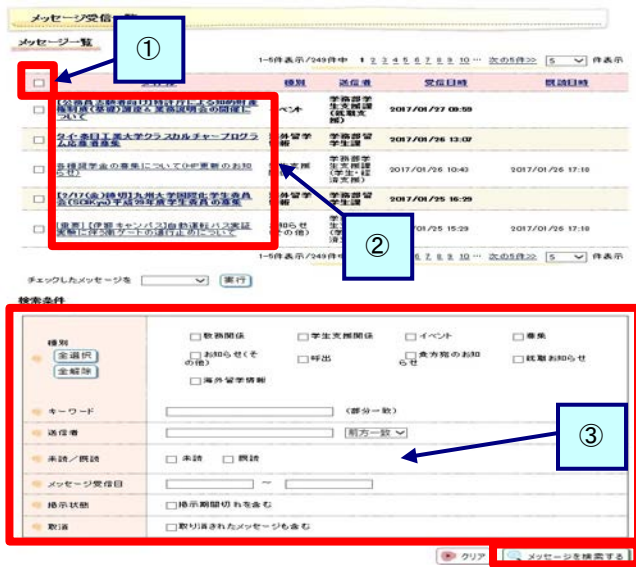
メッセージ受信一覧

メッセージ一覧

①

1~5件表示/249件中 1 2 3 4 5 6 7 8 9 10 … 次の5件>> 5 件表示

| | 件名 | 種別 | 送信者 | 受信日時 | 既読日時 |
|---|---|---|---|---|---|
| □ | 【公募】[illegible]講座&実施説明会の開催について | イベント | 学務部学生支援課(就職支援) | 2017/01/27 09:59 | |
| □ | タイ・泰日工業大学クラスカルチャープログラム応募者募集 | 海外留学情報 | 学務部留学生課 | 2017/01/26 13:07 | |
| □ | 各種奨学金の募集について(HP更新のお知らせ) | 奨学金関係 | 学務部学生支援課(学生・経済支援) | 2017/01/26 10:43 | 2017/01/26 17:10 |
| □ | 【2/17(金)締切】九州大学国際化学生委員会(SOKyu)平成29年度学生委員の募集 | 海外留学情報 | 学務部留学生課 | 2017/01/25 16:29 | |
| □ | 【重要】[伊都キャンパス]自動運行バス実証実験に関するアンケートの実施についてのお知らせ | お知らせ(その他) | 学生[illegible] | 2017/01/25 15:29 | 2017/01/26 17:10 |

②

1~5件表示/249件中 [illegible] 6 7 8 9 10 … 次の5件>> 5 件表示

チェックしたメッセージを [ ] 実行

検索条件

| | |
|---|---|
| 種別 全選択 全解除 | □教務関係 □学生支援関係 □イベント □募集 □お知らせ(その他) □呼出 □食方窓のお知らせ □就職お知らせ □海外留学情報 |
| キーワード | (部分一致) |
| 送信者 | 前方一致 |
| 未読/既読 | □未読 □既読 |
| メッセージ受信日 | ~ |
| 掲示状態 | □掲示期間切れを含む |
| 取消 | □取り消されたメッセージも含む |

③

クリア メッセージを検索する